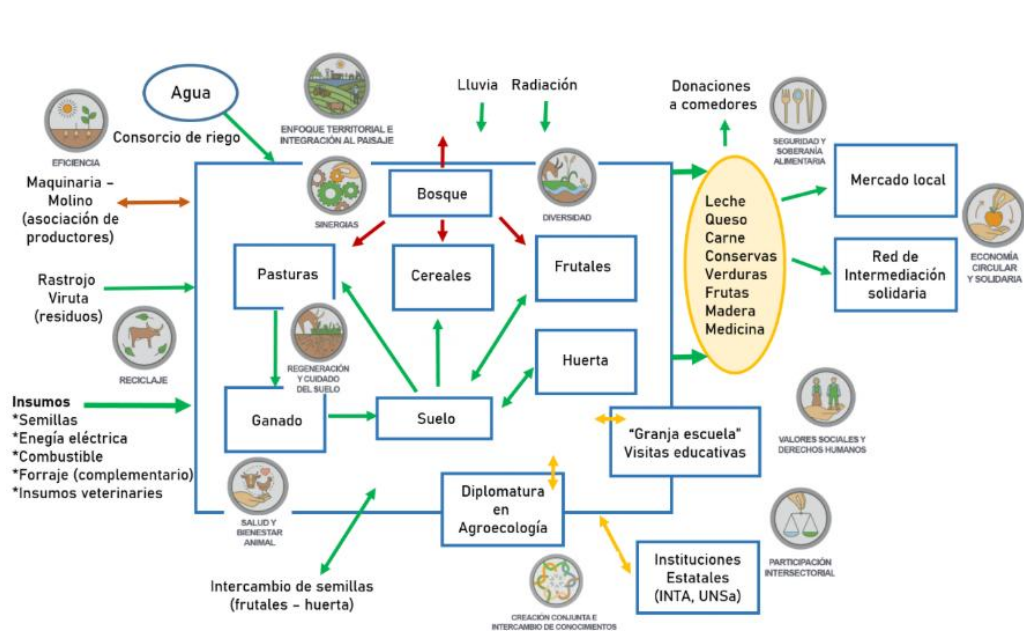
Agua

Consorcio de riego

EFICIENCIA

ENFOQUE TERRITORIAL E INTEGRACIÓN AL PAISAJE

Lluvia Radiación

Donaciones a comedores

SEGURIDAD Y SOBERANÍA ALIMENTARIA

Maquinaria – Molino (asociación de productores)

SINERGIAS

Bosque

DIVERSIDAD

Mercado local

Pasturas

Cereales

Frutales

Leche
Queso
Carne
Conservas
Verduras
Frutas
Madera
Medicina

Red de Intermediación solidaria

ECONOMÍA CIRCULAR Y SOLIDARIA

Rastrojo
Viruta
(residuos)

RECICLAJE

REGENERACIÓN Y CUIDADO DEL SUELO

Huerta

Insumos
*Semillas
*Enegía eléctrica
*Combustible
*Forraje (complementario)
*Insumos veterinaries

Ganado

Suelo

"Granja escuela"
Visitas educativas

VALORES SOCIALES Y DERECHOS HUMANOS

SALUD Y BIENESTAR ANIMAL

Diplomatura en Agroecología

PARTICIPACIÓN INTERSECTORIAL

Instituciones Estatales (INTA, UNSa)

Intercambio de semillas (frutales – huerta)

CREACIÓN CONJUNTA E INTERCAMBIO DE CONOCIMIENTOS